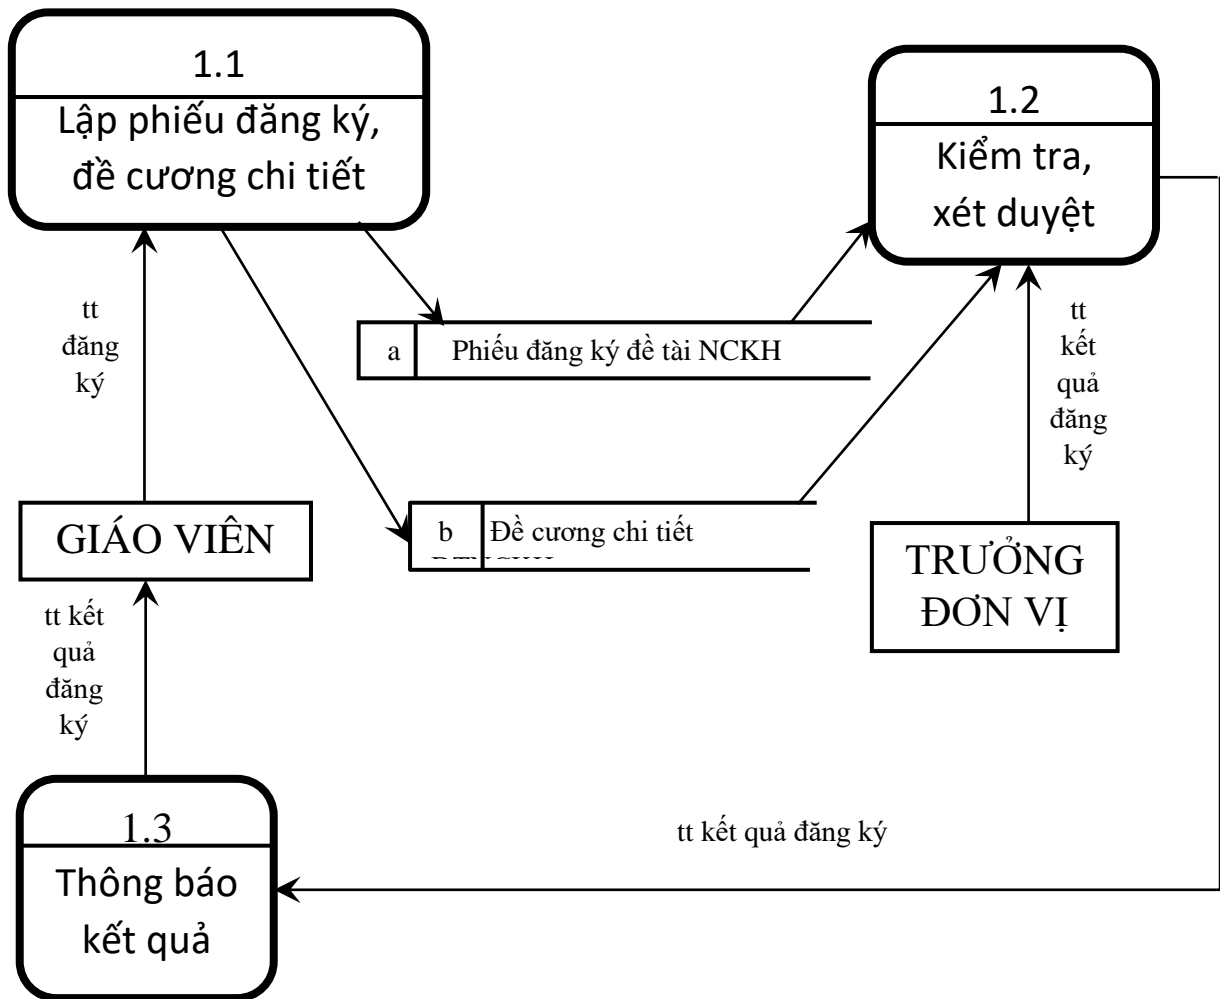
1.1
Lập phiếu đăng ký, đề cương chi tiết

1.2
Kiểm tra, xét duyệt

tt đăng ký

a Phiếu đăng ký đề tài NCKH

tt kết quả đăng ký

GIÁO VIÊN

b Đề cương chi tiết

TRƯỞNG ĐƠN VỊ

tt kết quả đăng ký

1.3
Thông báo kết quả

tt kết quả đăng ký